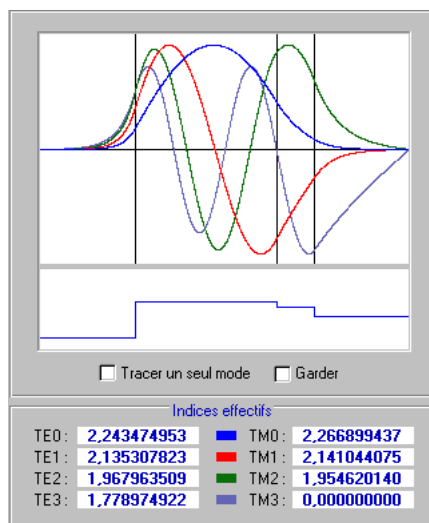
Tracer un seul mode
Garder

Indices effectifs

| TE0 : | 2,243474953 | TM0 : | 2,266899437 |
|---|---|---|---|
| TE1 : | 2,135307823 | TM1 : | 2,141044075 |
| TE2 : | 1,967963509 | TM2 : | 1,954620140 |
| TE3 : | 1,778974922 | TM3 : | 0,000000000 |